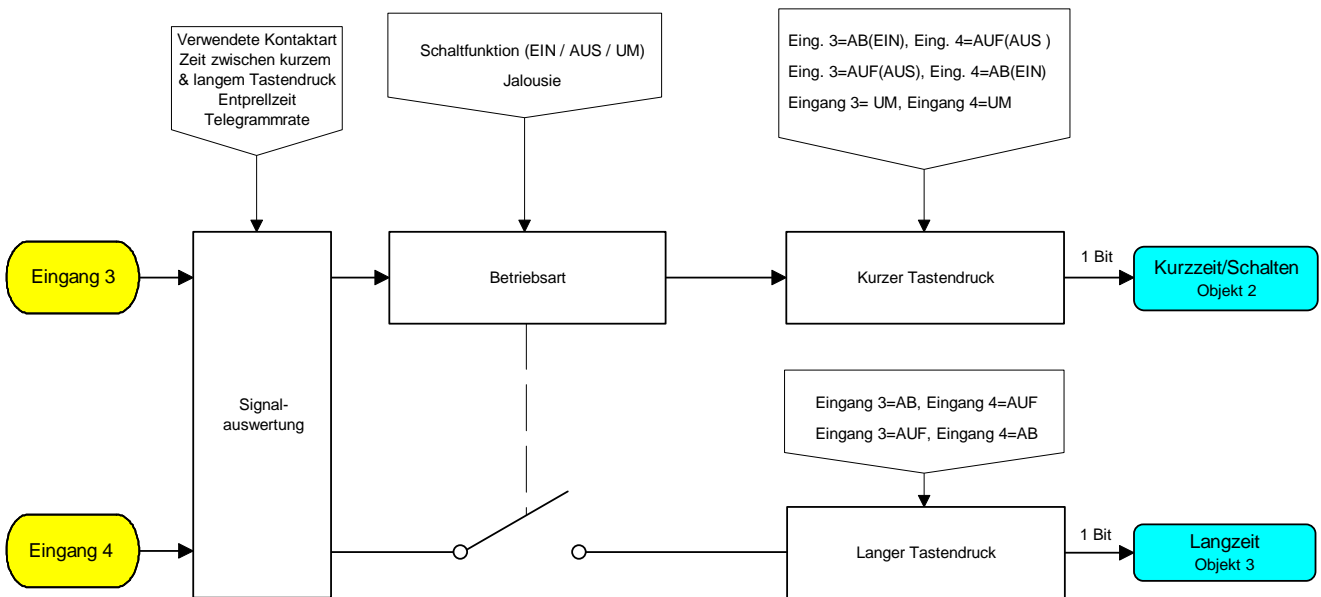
Verwendete Kontaktart
Zeit zwischen kurzem & langem Tastendruck
Entprellzeit
Telegrammrate

Schaltfunktion (EIN / AUS / UM)
Jalousie

Eing. 3=AB(EIN), Eing. 4=AUF(AUS )
Eing. 3=AUF(AUS), Eing. 4=AB(EIN)
Eingang 3= UM, Eingang 4=UM

Eingang 3

Signal-
auswertung

Betriebsart

Kurzer Tastendruck

1 Bit

Kurzzeit/Schalten
Objekt 2

Eingang 3=AB, Eingang 4=AUF
Eingang 3=AUF, Eingang 4=AB

Eingang 4

Langer Tastendruck

1 Bit

Langzeit
Objekt 3